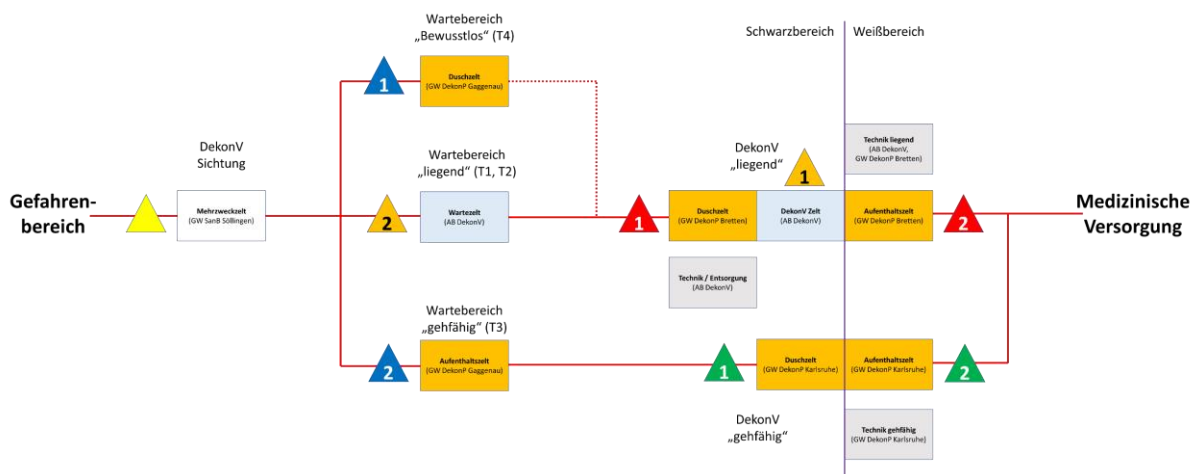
Wartebereich
„Bewusstlos“ (T4)

Schwarzbereich

Weißbereich

1

Duschzelt
(GW DekonP Gaggenau)

Technik liegend
(AB DekonV, GW DekonP Bretten)

DekonV
Sichtung

Wartebereich
„liegend“ (T1, T2)

DekonV
„liegend“

1

Gefahrenbereich

Mehrzweckzelt
(GW SanB Söllingen)

2

Wartezelt
(AB DekonV)

1

Duschzelt
(GW DekonP Bretten)

DekonV Zelt
(AB DekonV)

Aufenthaltszelt
(GW DekonP Bretten)

2

Medizinische Versorgung

Technik / Entsorgung
(AB DekonV)

Wartebereich
„gehfähig“ (T3)

2

Aufenthaltszelt
(GW DekonP Gaggenau)

1

Duschzelt
(GW DekonP Karlsruhe)

Aufenthaltszelt
(GW DekonP Karlsruhe)

2

DekonV
„gehfähig“

Technik gehfähig
(GW DekonP Karlsruhe)